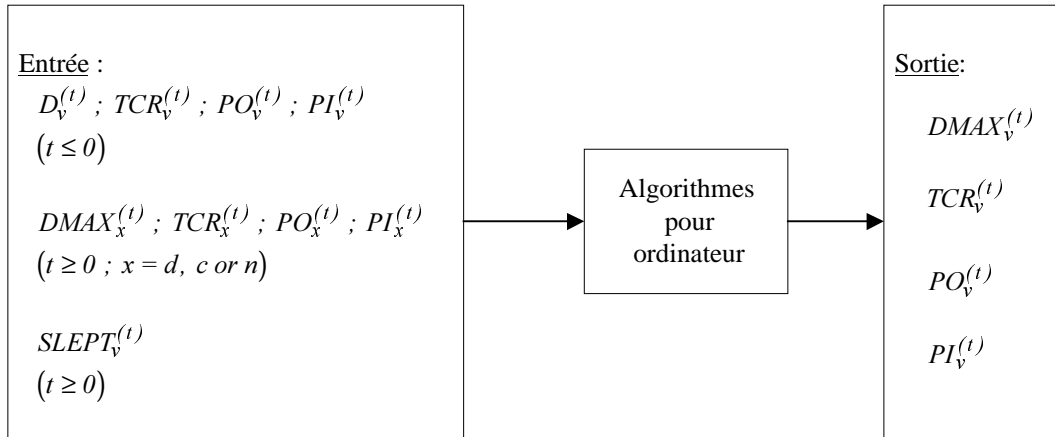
Entrée :
$D_v^{(t)}$ ; $TCR_v^{(t)}$ ; $PO_v^{(t)}$ ; $PI_v^{(t)}$
$(t \leq 0)$

$DMAX_x^{(t)}$ ; $TCR_x^{(t)}$ ; $PO_x^{(t)}$ ; $PI_x^{(t)}$
$(t \geq 0$ ; $x = d,$ $c$ $or$ $n)$

$SLEPT_v^{(t)}$
$(t \geq 0)$

Algorithmes pour ordinateur

Sortie:
$DMAX_v^{(t)}$
$TCR_v^{(t)}$
$PO_v^{(t)}$
$PI_v^{(t)}$